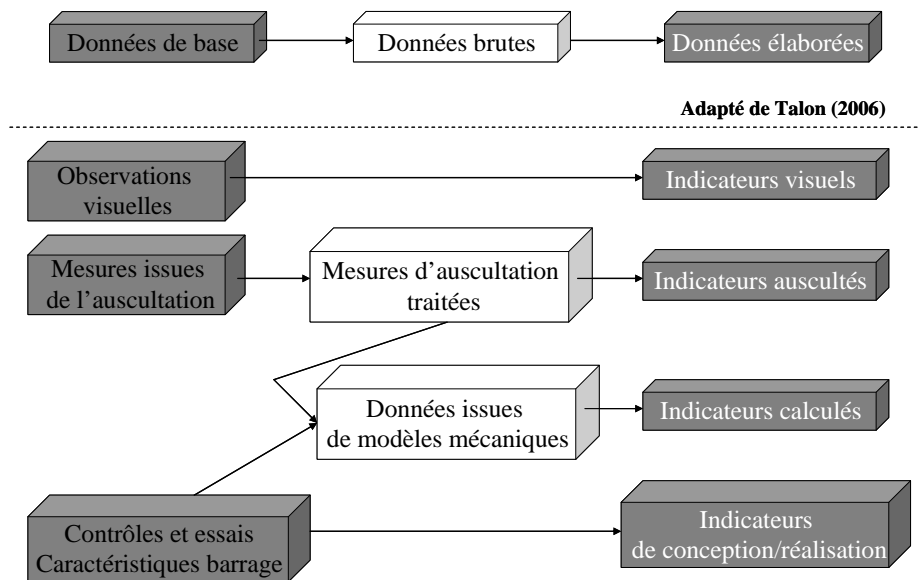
Données de base

Données brutes

Données élaborées

Adapté de Talon (2006)

Observations visuelles

Indicateurs visuels

Mesures issues de l'auscultation

Mesures d'auscultation traitées

Indicateurs auscultés

Données issues de modèles mécaniques

Indicateurs calculés

Contrôles et essais Caractéristiques barrage

Indicateurs de conception/réalisation